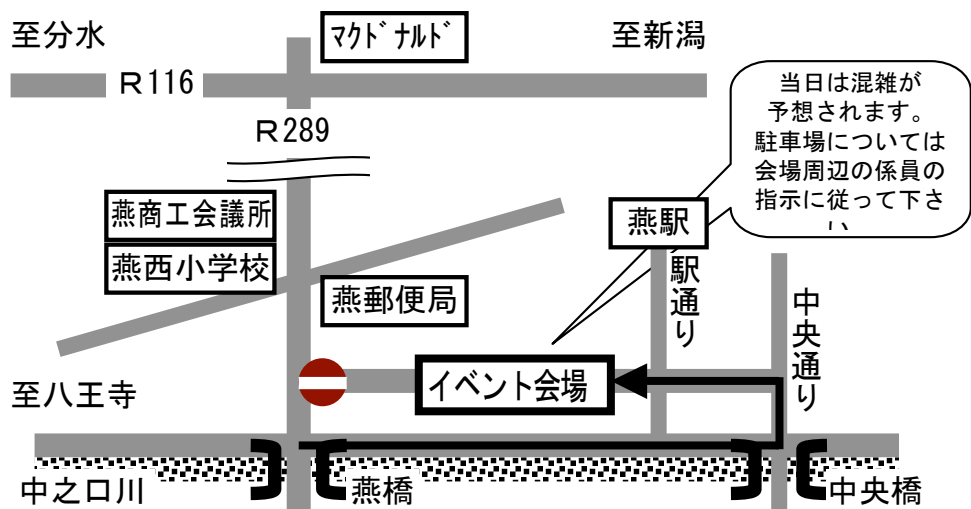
至分水

マクドナルド

至新潟

R116

R289

当日は混雑が予想されます。駐車場については会場周辺の係員の指示に従って下さい

燕商工会議所

燕西小学校

燕駅

駅通り

中央通り

燕郵便局

至八王寺

イベント会場

中之口川

燕橋

中央橋